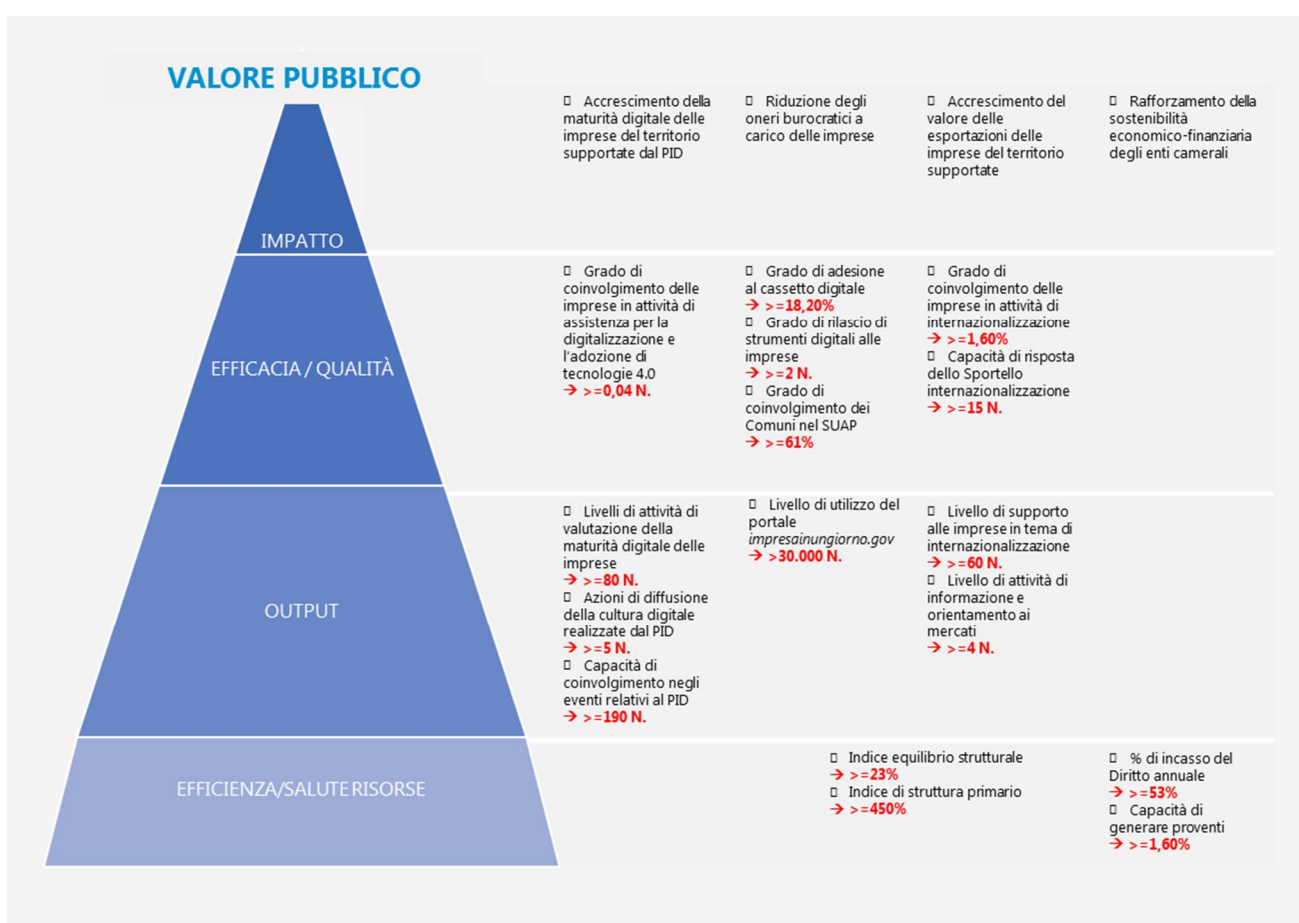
VALORE PUBBLICO

IMPATTO

 Accrescimento della maturità digitale delle imprese del territorio supportate dal PID

 Riduzione degli oneri burocratici a carico delle imprese

 Accrescimento del valore delle esportazioni delle imprese del territorio supportate

 Rafforzamento della sostenibilità economico-finanziaria degli enti camerali

EFFICACIA / QUALITÀ

 Grado di coinvolgimento delle imprese in attività di assistenza per la digitalizzazione e l'adozione di tecnologie 4.0
→ >=0,04 N.

 Grado di adesione al cassetto digitale
→ >=18,20%
 Grado di rilascio di strumenti digitali alle imprese
→ >=2 N.
 Grado di coinvolgimento dei Comuni nel SUAP
→ >=61%

 Grado di coinvolgimento delle imprese in attività di internazionalizzazione
→ >=1,60%
 Capacità di risposta dello Sportello internazionalizzazione
→ >=15 N.

OUTPUT

 Livelli di attività di valutazione della maturità digitale delle imprese
→ >=80 N.
 Azioni di diffusione della cultura digitale realizzate dal PID
→ >=5 N.
 Capacità di coinvolgimento negli eventi relativi al PID
→ >=190 N.

 Livello di utilizzo del portale impresainungiorno.gov
→ >30.000 N.

 Livello di supporto alle imprese in tema di internazionalizzazione
→ >=60 N.
 Livello di attività di informazione e orientamento ai mercati
→ >=4 N.

EFFICIENZA/SALUTE RISORSE

 Indice equilibrio strutturale
→ >=23%
 Indice di struttura primario
→ >=450%

 % di incasso del Diritto annuale
→ >=53%
 Capacità di generare proventi
→ >=1,60%